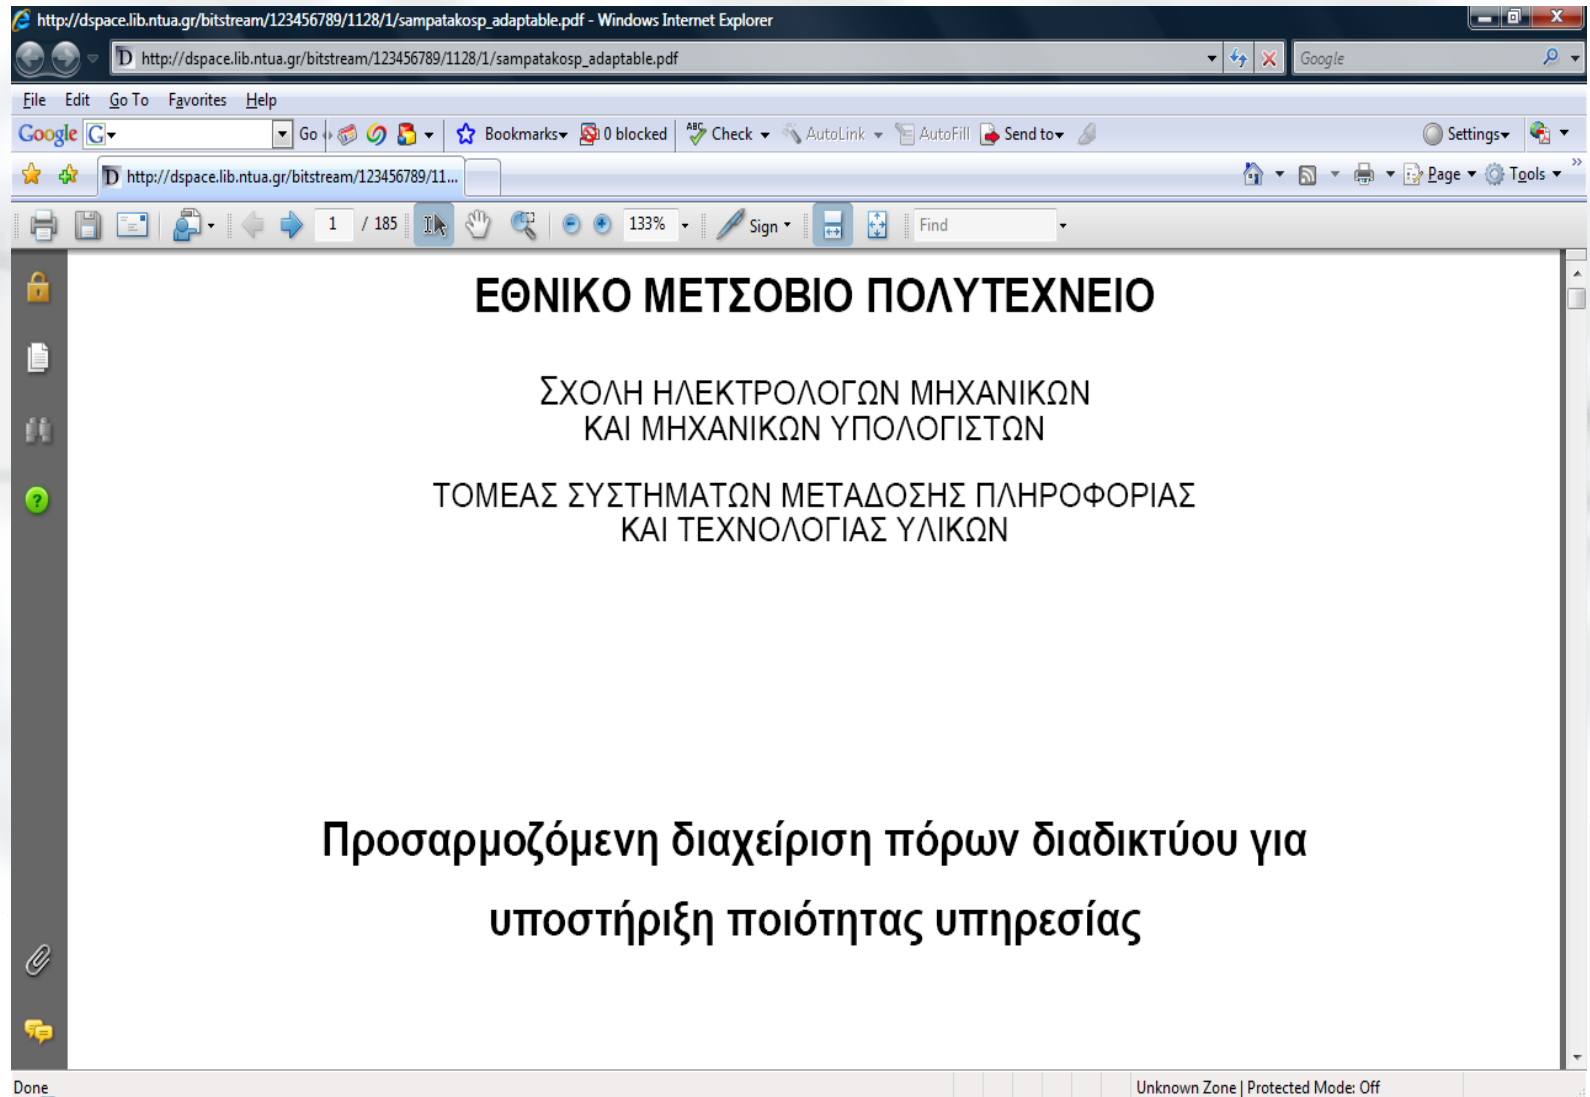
http://dspace.lib.ntua.gr/bitstream/123456789/1128/1/sampatakosp_adaptable.pdf - Windows Internet Explorer

http://dspace.lib.ntua.gr/bitstream/123456789/1128/1/sampatakosp_adaptable.pdf

Google

File Edit Go To Favorites Help

Google Go Bookmarks 0 blocked Check AutoLink AutoFill Send to Settings

http://dspace.lib.ntua.gr/bitstream/123456789/11...

Page Tools

1 / 185 133% Sign Find

ΕΘΝΙΚΟ ΜΕΤΣΟΒΙΟ ΠΟΛΥΤΕΧΝΕΙΟ

ΣΧΟΛΗ ΗΛΕΚΤΡΟΛΟΓΩΝ ΜΗΧΑΝΙΚΩΝ
ΚΑΙ ΜΗΧΑΝΙΚΩΝ ΥΠΟΛΟΓΙΣΤΩΝ

ΤΟΜΕΑΣ ΣΥΣΤΗΜΑΤΩΝ ΜΕΤΑΔΟΣΗΣ ΠΛΗΡΟΦΟΡΙΑΣ
ΚΑΙ ΤΕΧΝΟΛΟΓΙΑΣ ΥΛΙΚΩΝ

Προσαρμοζόμενη διαχείριση πόρων διαδικτύου για υποστήριξη ποιότητας υπηρεσίας

Done

Unknown Zone | Protected Mode: Off